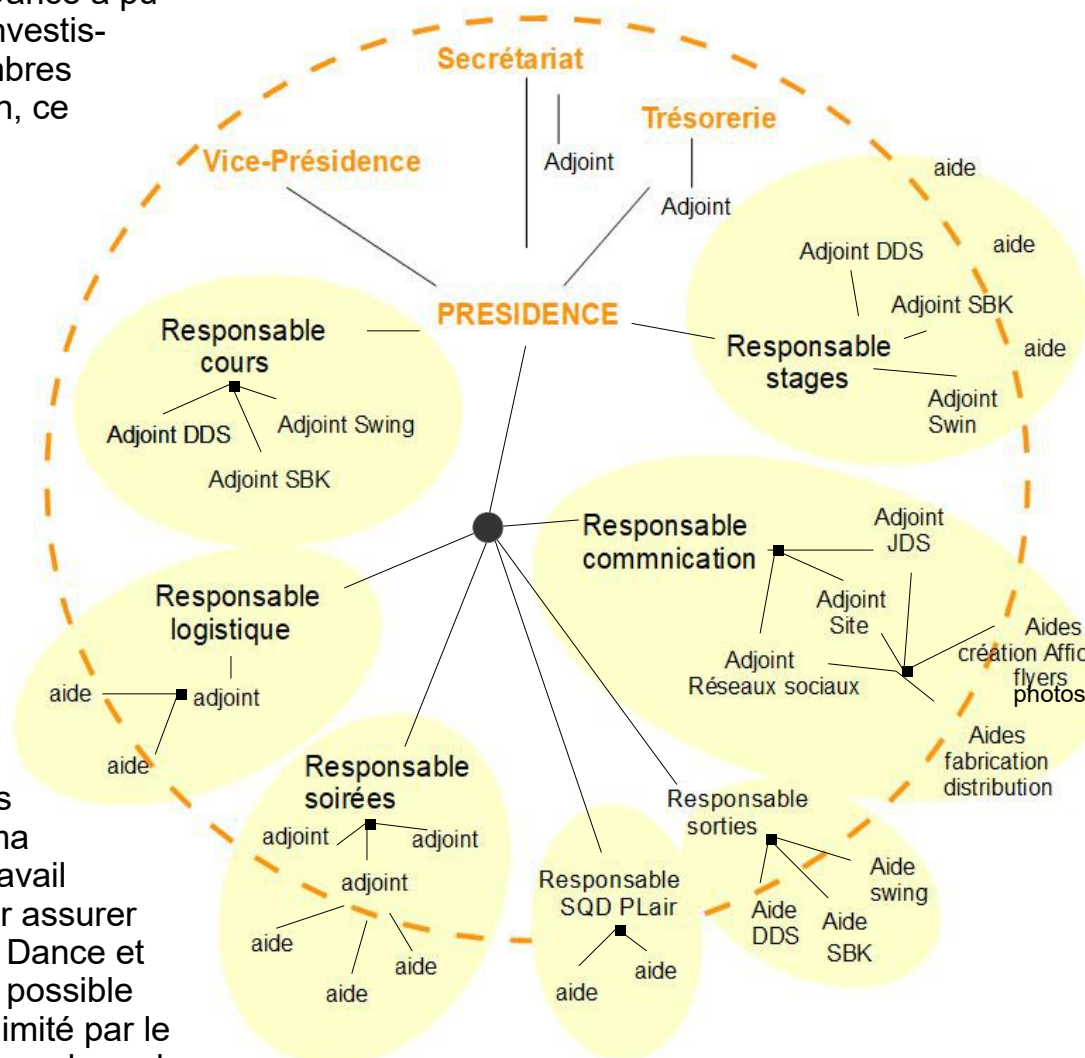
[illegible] a pu
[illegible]nvestis-
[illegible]bres
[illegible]n, ce

Secrétariat
Adjoint
Trésorerie
Adjoint
Vice-Présidence
PRESIDENCE

aide
aide
aide
Adjoint DDS
Adjoint SBK
Responsable stages
Adjoint Swin

Responsable cours
Adjoint DDS
Adjoint Swing
Adjoint SBK

Responsable commnication
Adjoint JDS
Adjoint Site
Adjoint Réseaux sociaux
Aides création Affic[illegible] flyers photos
Aides fabrication distribution

Responsable logistique
aide
adjoint
aide

Responsable soirées
adjoint
adjoint
adjoint
aide
aide
aide

Responsable SQD PLair
aide
aide

Responsable sorties
Aide swing
Aide DDS
Aide SBK

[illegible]s
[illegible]na
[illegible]avail
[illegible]r assurer
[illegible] Dance et
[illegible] possible
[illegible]imité par le